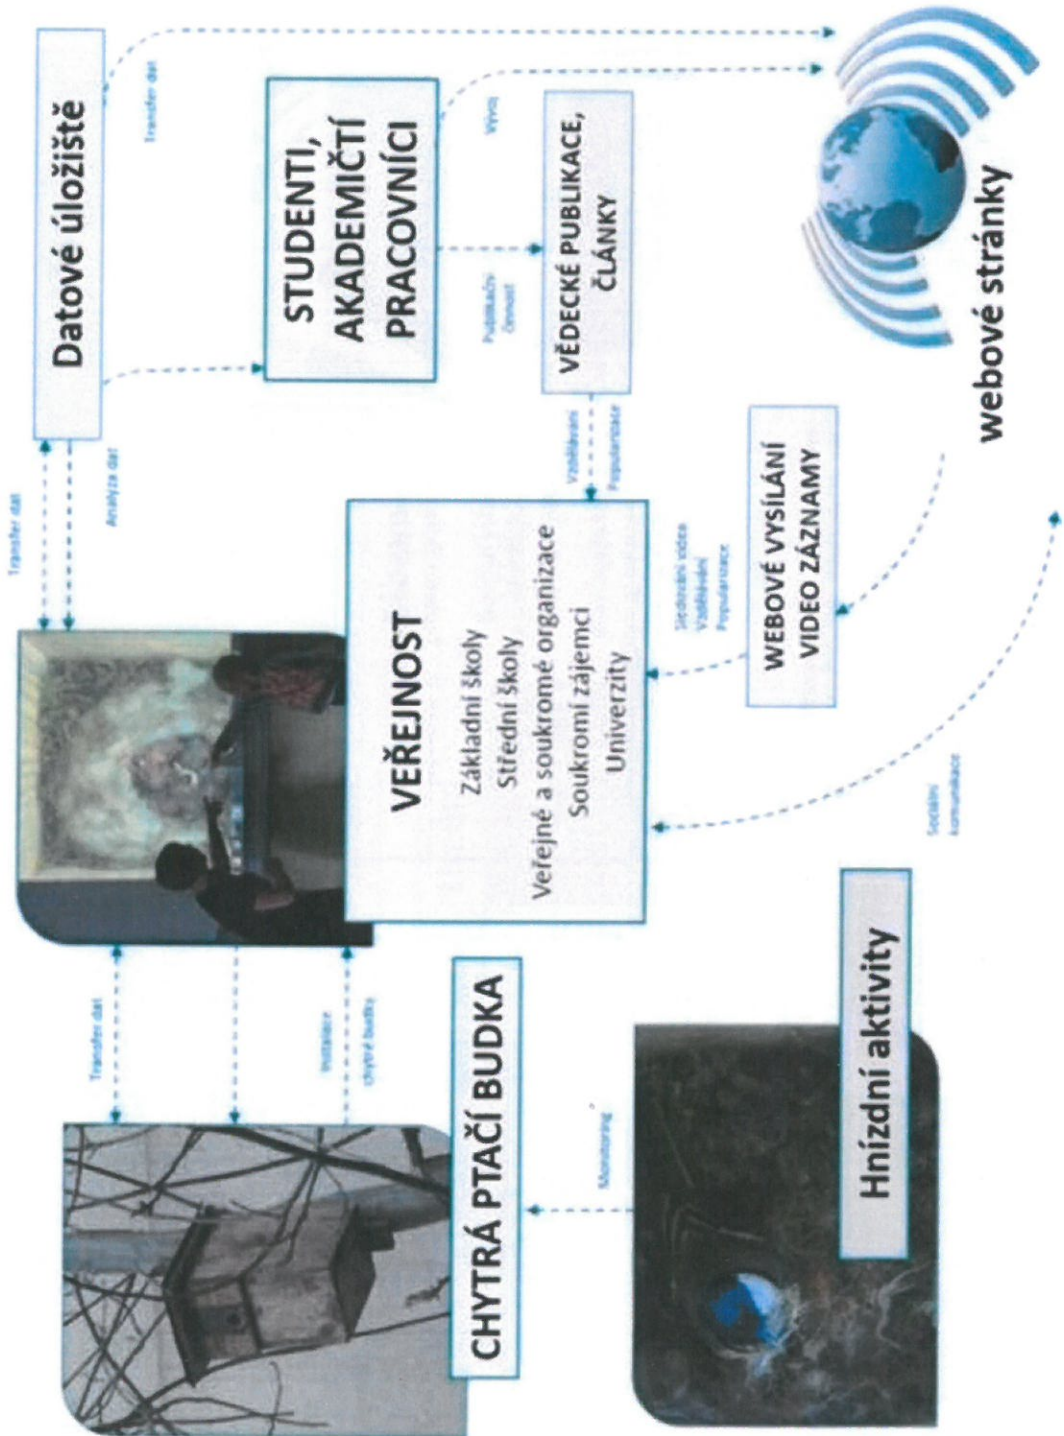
Datové úložiště

Transfer dat

STUDENTI, AKADEMIČTÍ PRACOVNÍCI

Vývoj

VĚDECKÉ PUBLIKACE, ČLÁNKY

Publikační činnost

webové stránky

Transfer dat

Analýza dat

Vzdělávání

Popularizace

VEŘEJNOST

Základní školy
Střední školy
Veřejné a soukromé organizace
Soukromí zájemci
Univerzity

Stříhání videa
Vzdělávání
Popularizace

WEBOVÉ VYSÍLÁNÍ
VIDEO ZÁZNAMY

Sociální komunikace

Transfer dat

Instalace chytré budky

CHYTRÁ PTAČÍ BUDKA

Monitoring

Hnízdní aktivity